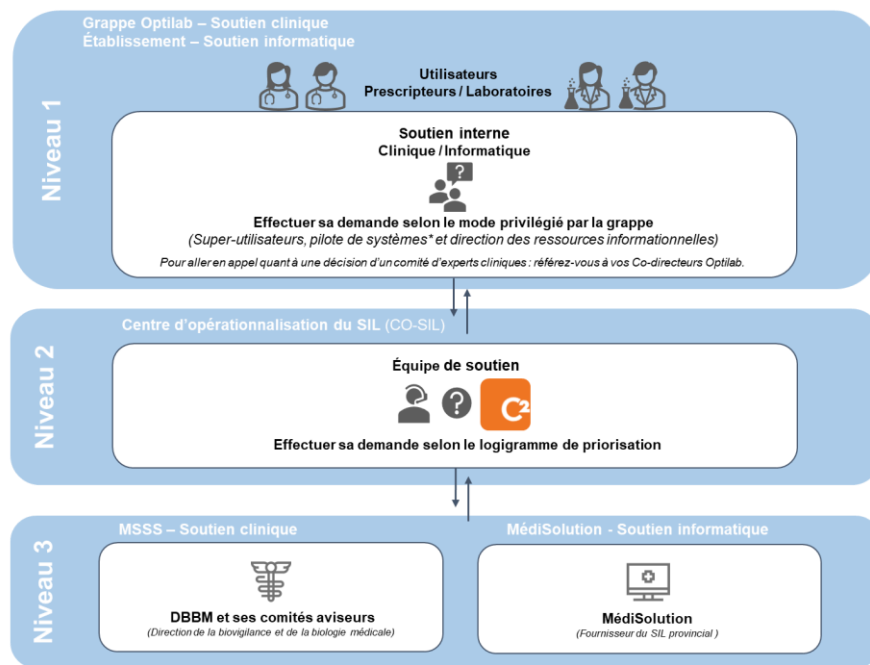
Grappe Optilab – Soutien clinique
Établissement – Soutien informatique

Niveau 1

Utilisateurs
Prescripteurs / Laboratoires

Soutien interne
Clinique / Informatique

?

Effectuer sa demande selon le mode privilégié par la grappe
(Super-utilisateurs, pilote de systèmes* et direction des ressources informationnelles)

Pour aller en appel quant à une décision d'un comité d'experts cliniques : référez-vous à vos Co-directeurs Optilab.

Niveau 2

Centre d'opérationnalisation du SIL (CO-SIL)

Équipe de soutien

?

C²

Effectuer sa demande selon le logigramme de priorisation

Niveau 3

MSSS – Soutien clinique

DBBM et ses comités aviseurs
(Direction de la biovigilance et de la biologie médicale)

MédiSolution - Soutien informatique

MédiSolution
(Fournisseur du SIL provincial)